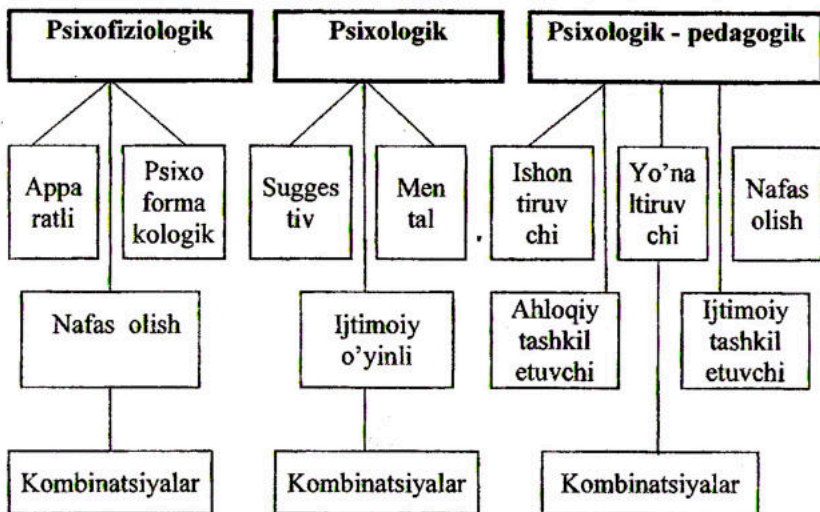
Psixofiziologik

Psixologik

Psixologik - pedagogik

Appa ratli

Psixo forma kologik

Sugges tiv

Men tal

Ishon tiruv chi

Yo'na ltiruv chi

Nafas olish

Nafas olish

Ijtimoiy o'yinli

Ahloqiy tashkil etuvchi

Ijtimoiy tashkil etuvchi

Kombinatsiyalar

Kombinatsiyalar

Kombinatsiyalar